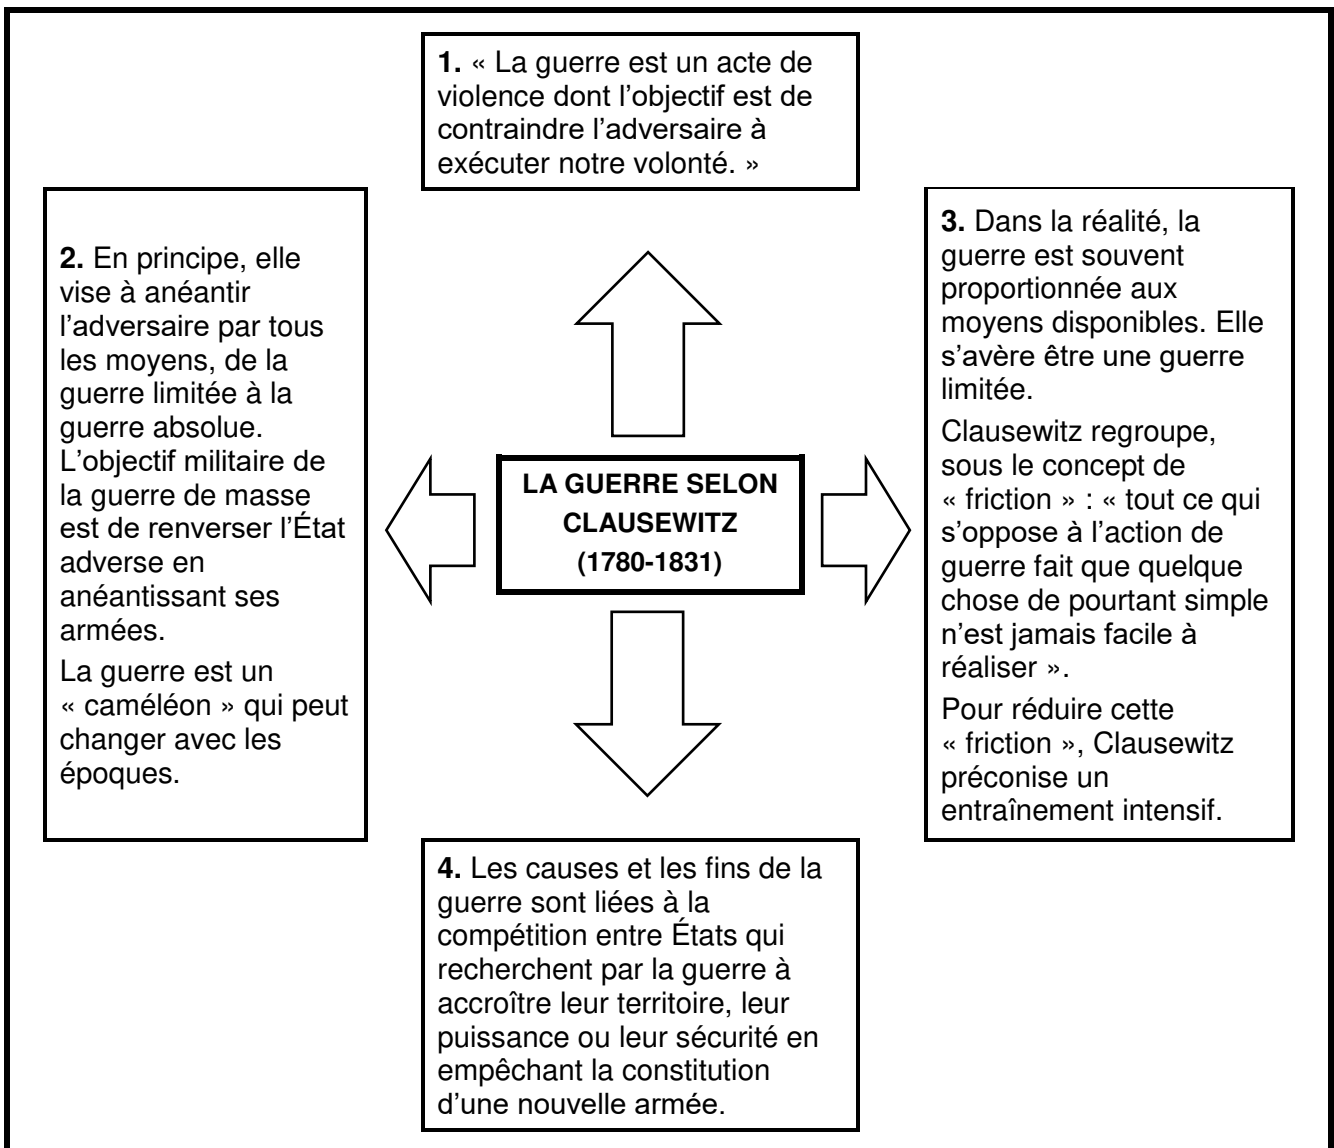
1. « La guerre est un acte de violence dont l'objectif est de contraindre l'adversaire à exécuter notre volonté. »

2. En principe, elle vise à anéantir l'adversaire par tous les moyens, de la guerre limitée à la guerre absolue. L'objectif militaire de la guerre de masse est de renverser l'État adverse en anéantissant ses armées.

La guerre est un « caméléon » qui peut changer avec les époques.

LA GUERRE SELON CLAUSEWITZ (1780-1831)

3. Dans la réalité, la guerre est souvent proportionnée aux moyens disponibles. Elle s'avère être une guerre limitée.

Clausewitz regroupe, sous le concept de « friction » : « tout ce qui s'oppose à l'action de guerre fait que quelque chose de pourtant simple n'est jamais facile à réaliser ».

Pour réduire cette « friction », Clausewitz préconise un entraînement intensif.

4. Les causes et les fins de la guerre sont liées à la compétition entre États qui recherchent par la guerre à accroître leur territoire, leur puissance ou leur sécurité en empêchant la constitution d'une nouvelle armée.